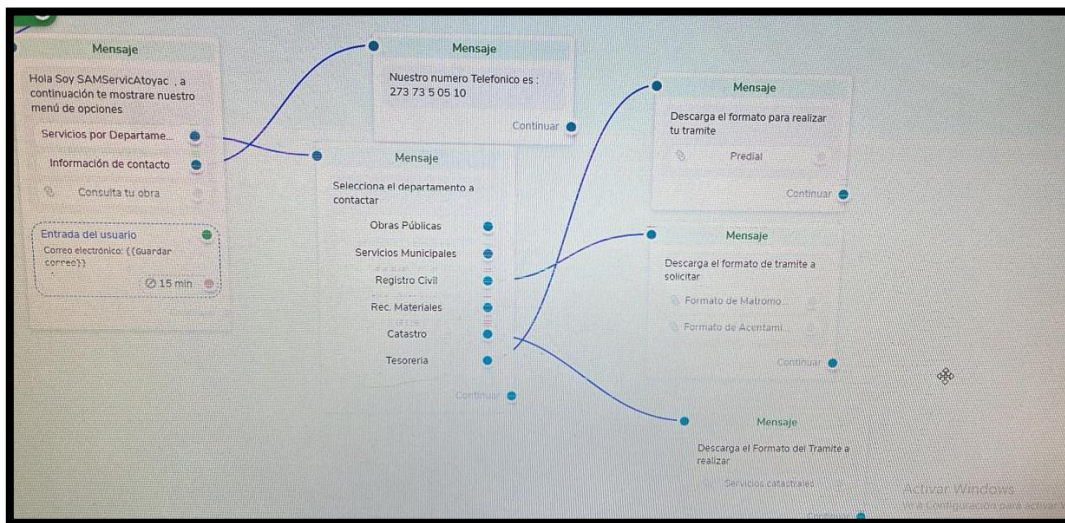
Mensaje

Hola Soy SAMServicAtoyac , a continuación te mostrare nuestro menú de opciones

Servicios por Departame...

Información de contacto

Consulta tu obra

Entrada del usuario

Correo electrónico: {{Guardar correo}}

15 min

Mensaje

Nuestro numero Telefonico es : 273 73 5 05 10

Continuar

Mensaje

Selecciona el departamento a contactar

Obras Públicas

Servicios Municipales

Registro Civil

Rec. Materiales

Catastro

Tesoreria

Continuar

Mensaje

Descarga el formato para realizar tu tramite

Predial

Continuar

Mensaje

Descarga el formato de tramite a solicitar

Formato de Matromo...

Formato de Acentami...

Continuar

Mensaje

Descarga el Formato del Tramite a realizar

Servicios catastrales

Activar Windows
Ve a Configuración para activar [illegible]